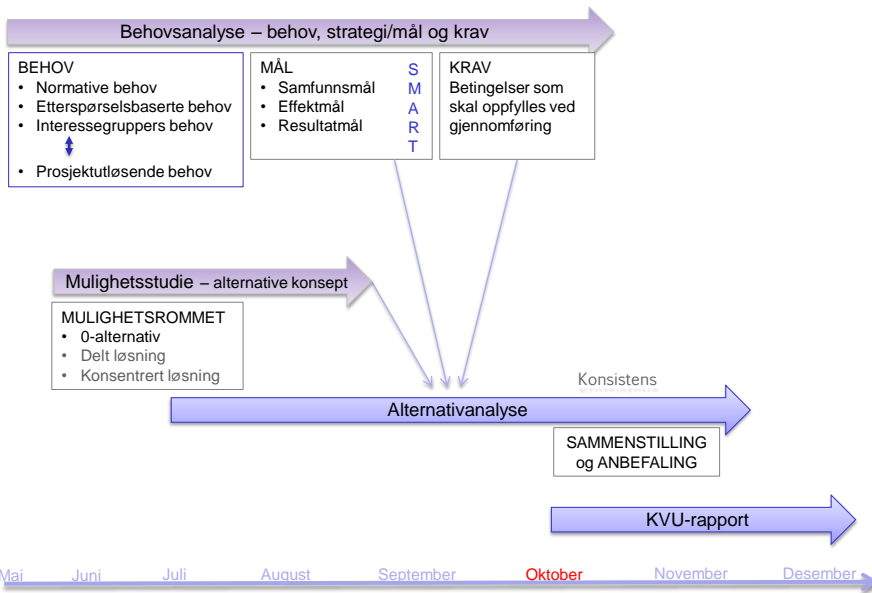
Behovsanalyse – behov, strategi/mål og krav

BEHOV
• Normative behov
• Etterspørselsbaserte behov
• Interessegruppers behov
• Prosjektutløsende behov

MÅL
• Samfunnsmål
• Effektmål
• Resultatmål

S
M
A
R
T

KRAV
Betingelser som skal oppfylles ved gjennomføring

Mulighetsstudie – alternative konsept

MULIGHETSROMMET
• 0-alternativ
• Delt løsning
• Konsentrert løsning

Konsistens

Alternativanalyse

SAMMENSTILLING og ANBEFALING

KVU-rapport

Mai Juni Juli August September Oktober November Desember